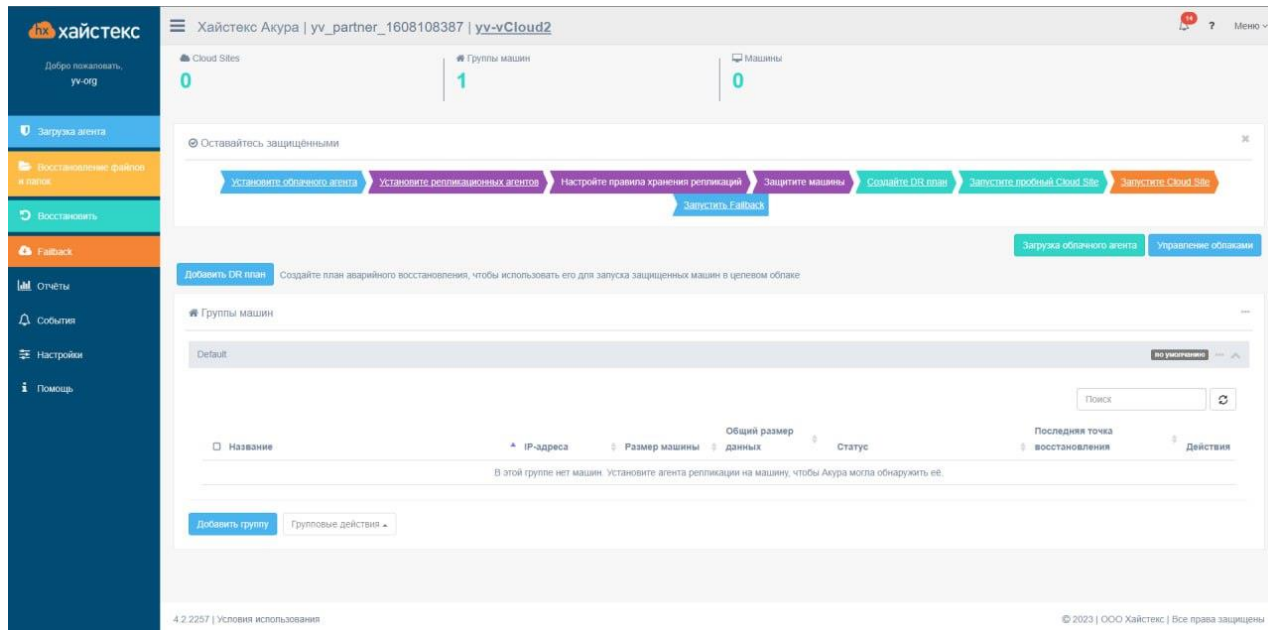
hx хайстекс

Добро пожаловать,
yv-org

Загрузка агента

Восстановление файлов и папок

Восстановить

Failback

Отчёты

События

Настройки

Помощь

Хайстекс Акура | yv_partner_1608108387 | yv-vCloud2

14 ? Меню

Cloud Sites
0

Группы машин
1

Машины
0

Оставайтесь защищёнными

Установите облачного агента | Установите репликационных агентов | Настройте правила хранения репликаций | Защитите машины | Создайте DR план | Запустите пробный Cloud Site | Запустите Cloud Site | Запустить Failback

Загрузка облачного агента | Управление облаками

Добавить DR план Создайте план аварийного восстановления, чтобы использовать его для запуска защищённых машин в целевом облаке

Группы машин

Default

по умолчанию

Поиск

| Название | IP-адреса | Размер машины | Общий размер данных | Статус | Последняя точка восстановления | Действия |
|---|---|---|---|---|---|---|
| В этой группе нет машин. Установите агента репликации на машину, чтобы Акура могла обнаружить её. | | | | | | |

Добавить группу | Групповые действия

4.2.2257 | Условия использования

© 2023 | ООО Хайстекс | Все права защищены